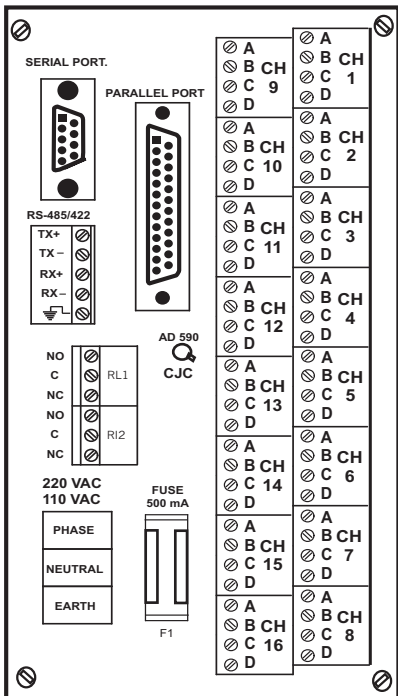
SERIAL PORT.

PARALLEL PORT

RS-485/422
TX+
TX –
RX+
RX –

AD 590
CJC

NO
C
NC
RL1
NO
C
NC
RI2

220 VAC
110 VAC

PHASE
NEUTRAL
EARTH

FUSE
500 mA

F1

A
B
C
D
CH 9

A
B
C
D
CH 10

A
B
C
D
CH 11

A
B
C
D
CH 12

A
B
C
D
CH 13

A
B
C
D
CH 14

A
B
C
D
CH 15

A
B
C
D
CH 16

A
B
C
D
CH 1

A
B
C
D
CH 2

A
B
C
D
CH 3

A
B
C
D
CH 4

A
B
C
D
CH 5

A
B
C
D
CH 6

A
B
C
D
CH 7

A
B
C
D
CH 8